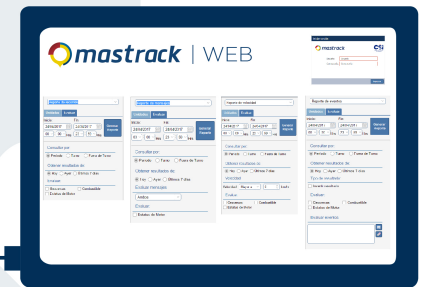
mastrack | WEB

Registro de mensagem
Consultar por:
Período Turno Fuera de Turno
Obtener resultados de:
Hoy Ayer Últimos 7 días
Excluir mensajes
Evaluar:
Estatus de Motor

Reporte de velocidad
Consultar por:
Obtener resultados de:
Hoy Ayer Últimos 7 días
Velocidad:
Evaluar:
Estatus de Motor

Reporte de eventos
Consultar por:
Período Turno Fuera de Turno
Obtener resultados de:
Hoy Ayer Últimos 7 días
Tipo de resultados:
Evaluar:
Estatus de Motor
Eventos a reportar:

Generar Reporte